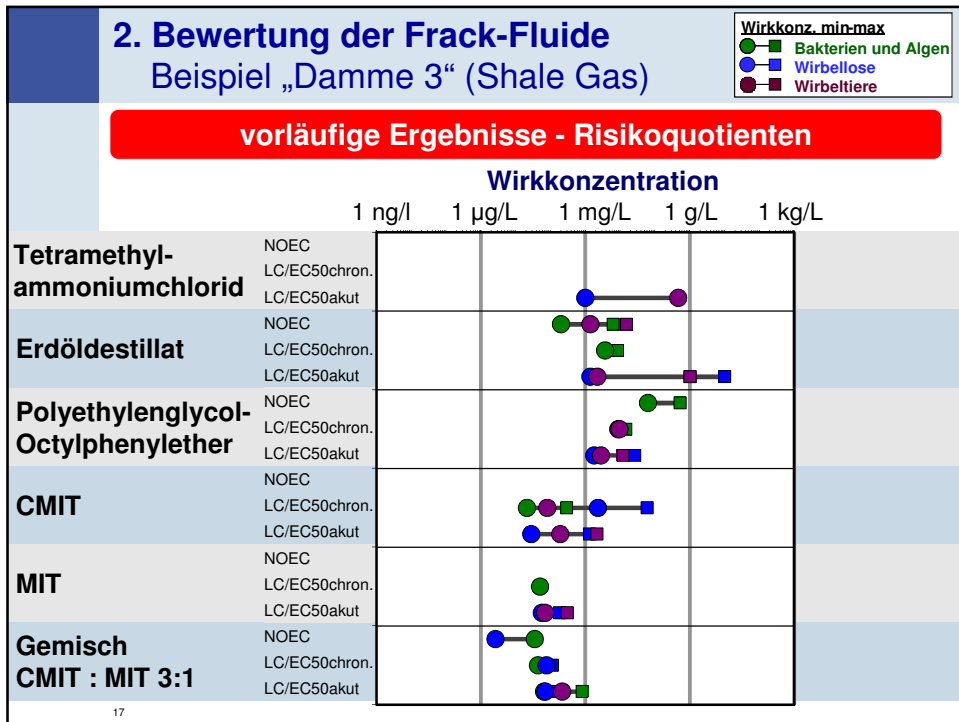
2. Bewertung der Frack-Fluide
Beispiel „Damme 3“ (Shale Gas)

Wirkkonz. min-max
Bakterien und Algen
Wirbellose
Wirbeltiere

vorläufige Ergebnisse - Risikoquotienten

Wirkkonzentration

1 ng/l 1 µg/L 1 mg/L 1 g/L 1 kg/L

Tetramethylammoniumchlorid
NOEC
LC/EC50chron.
LC/EC50akut

Erdöldestillat
NOEC
LC/EC50chron.
LC/EC50akut

Polyethylenglycol-Octylphenylether
NOEC
LC/EC50chron.
LC/EC50akut

CMIT
NOEC
LC/EC50chron.
LC/EC50akut

MIT
NOEC
LC/EC50chron.
LC/EC50akut

Gemisch CMIT : MIT 3:1
NOEC
LC/EC50chron.
LC/EC50akut

17